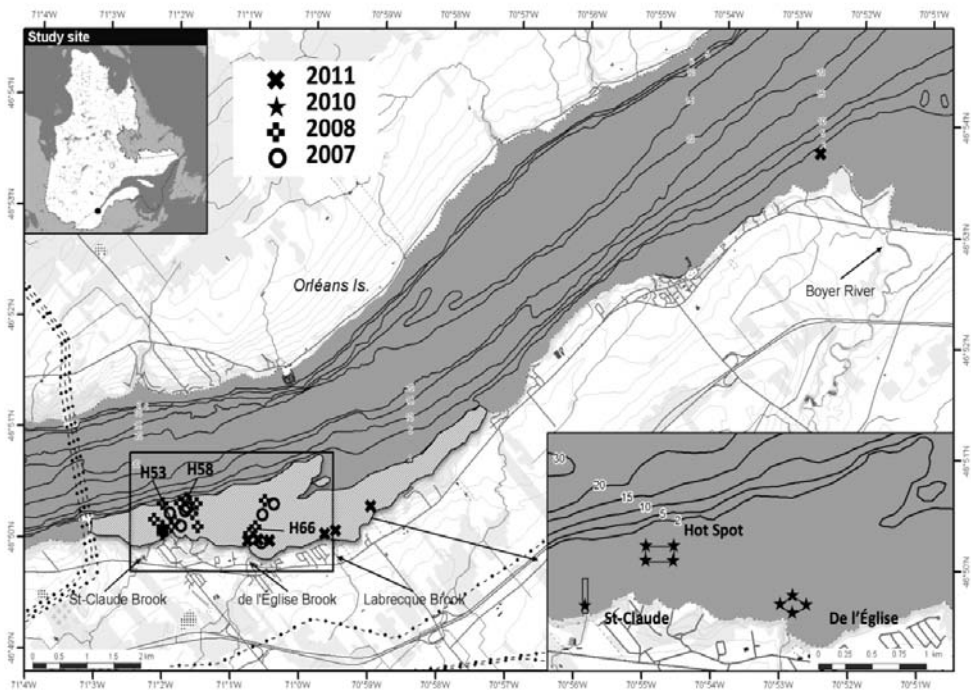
71°4'W 71°3'W 71°2'W 71°1'W 71°0'W 70°59'W 70°58'W 70°57'W 70°56'W 70°55'W 70°54'W 70°53'W 70°52'W 70°51'W

Study site

2011
2010
2008
2007

46°54'N
46°53'N
46°52'N
46°51'N
46°50'N
46°49'N

Orléans Is.

Boyer River

H53
H58
H66

St-Claude Brook
de l'Église Brook
Labrecque Brook

0 0.5 1 1.5 2 km

30
20
15
10
5
2

Hot Spot

St-Claude
De l'Église

0 0.25 0.5 0.75 1 km

71°4'W 71°3'W 71°2'W 71°1'W 71°0'W 70°59'W 70°58'W 70°57'W 70°56'W 70°55'W 70°54'W 70°53'W 70°52'W 70°51'W